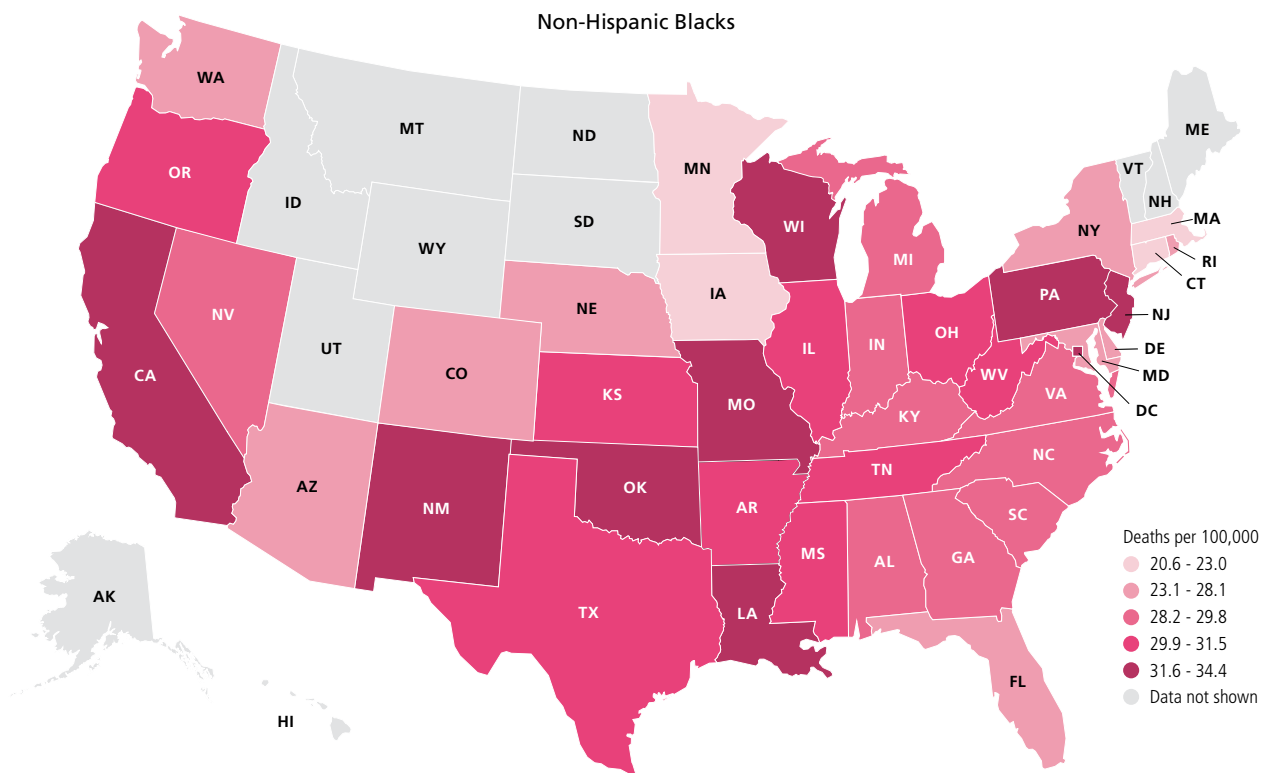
Non-Hispanic Blacks

WA
MT
ND
MN
ME
VT
NH
MA
OR
ID
SD
WI
NY
RI
CT
WY
MI
CA
NV
UT
NE
IA
IL
IN
OH
PA
NJ
DE
MD
DC
CO
KS
MO
KY
WV
VA
AZ
NM
OK
AR
TN
NC
SC
AL
GA
MS
TX
LA
FL
AK
HI

Deaths per 100,000
20.6 - 23.0
23.1 - 28.1
28.2 - 29.8
29.9 - 31.5
31.6 - 34.4
Data not shown